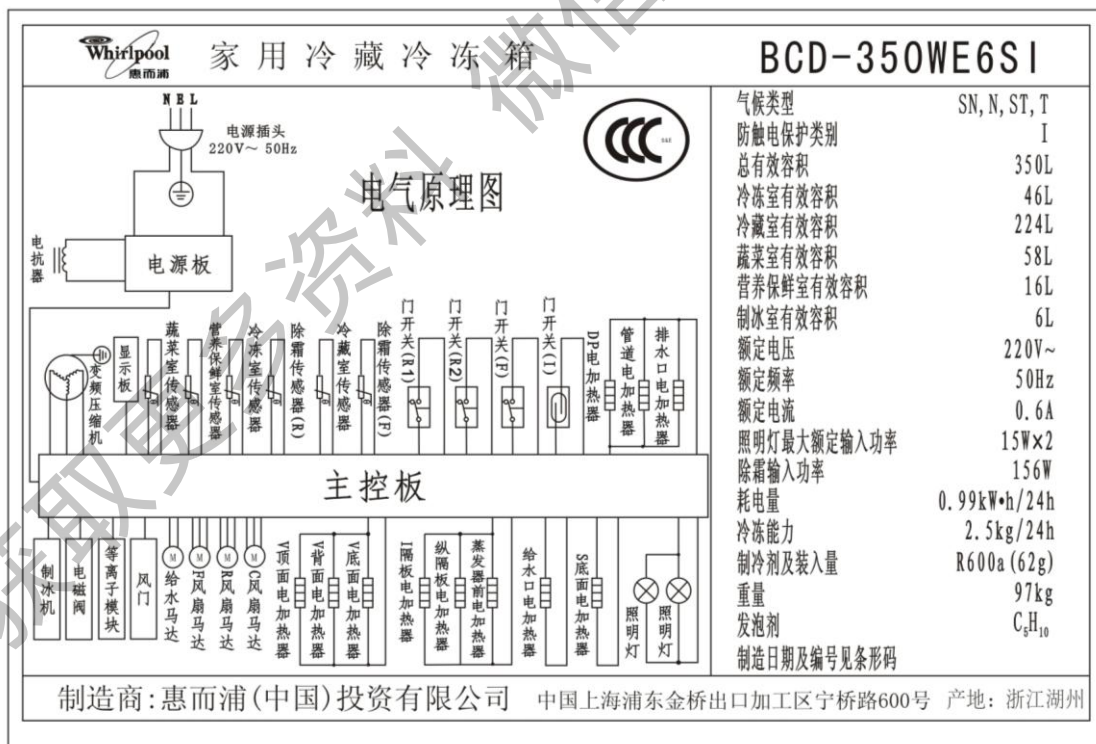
Whirlpool 惠而浦 家用冷藏冷冻箱 BCD-350WE6SI

N E L
电源插头
220V~ 50Hz

电气原理图

电抗器

电源板

变频压缩机
显示板
蔬菜室传感器
营养保鲜室传感器
冷冻室传感器
除霜传感器(R)
冷藏室传感器
除霜传感器(F)
门开关(R1)
门开关(R2)
门开关(F)
门开关(I)
DP电加热器
管道电加热器
排水口电加热器

主控板

制冰机
电磁阀
等离子模块
风门
给水马达
F风扇马达
R风扇马达
C风扇马达
V顶面电加热器
V背面电加热器
V底面电加热器
I隔板电加热器
纵隔板电加热器
蒸发器前电加热器
给水口电加热器
S底面电加热器
照明灯
照明灯

| 气候类型 | SN, N, ST, T |
|---|---|
| 防触电保护类别 | I |
| 总有效容积 | 350L |
| 冷冻室有效容积 | 46L |
| 冷藏室有效容积 | 224L |
| 蔬菜室有效容积 | 58L |
| 营养保鲜室有效容积 | 16L |
| 制冰室有效容积 | 6L |
| 额定电压 | 220V~ |
| 额定频率 | 50Hz |
| 额定电流 | 0.6A |
| 照明灯最大额定输入功率 | 15W×2 |
| 除霜输入功率 | 156W |
| 耗电量 | 0.99kW•h/24h |
| 冷冻能力 | 2.5kg/24h |
| 制冷剂及装入量 | R600a(62g) |
| 重量 | 97kg |
| 发泡剂 | $C_5H_{10}$ |
| 制造日期及编号见条形码 | |

制造商:惠而浦(中国)投资有限公司 中国上海浦东金桥出口加工区宁桥路600号 产地:浙江湖州

获取更多资料 微信